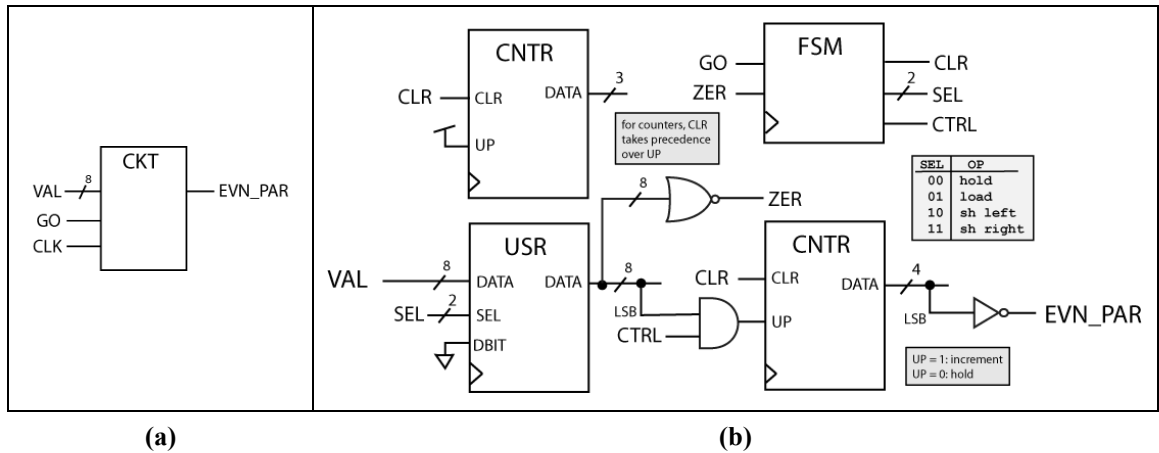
CKT
VAL 8
GO
CLK
EVN_PAR

CNTR
CLR
CLR
UP
DATA
3

for counters, CLR takes precedence over UP

FSM
GO
ZER
CLR
2
SEL
CTRL

| SEL | OP |
|---|---|
| 00 | hold |
| 01 | load |
| 10 | sh left |
| 11 | sh right |

8
ZER

USR
VAL
8
DATA
DATA
8
SEL
2
SEL
DBIT

CNTR
CLR
CLR
LSB
CTRL
UP
DATA
4
LSB
EVN_PAR

UP = 1: increment
UP = 0: hold

(a)

(b)